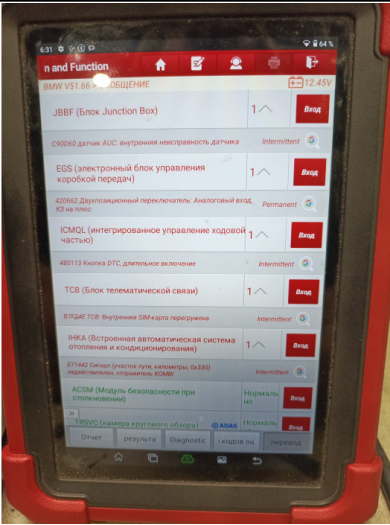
6:31 64 %

n and Function

BMW V51.66 > ОБЩЕНИЕ 12.45V

JBBF (Блок Junction Box) 1 Вход

C90D60 датчик AUC: внутренняя неисправность датчика Intermittent

EGS (электронный блок управления коробкой передач) 1 Вход

420662 Двухпозиционный переключатель: Аналоговый вход, КЗ на плюс Permanent

ICMQL (интегрированное управление ходовой частью) 1 Вход

480113 Кнопка DTC, длительное включение Intermittent

TCB (Блок телематической связи) 1 Вход

B7024E TCB: Внутренняя SIM-карта перегружена Intermittent

IHKA (Встроенная автоматическая система отопления и кондиционирования) 1 Вход

E71442 Сигнал (пройденный путь, километры, 0x330) недействителен, отправитель KOMBI Intermittent

ACSM (Модуль безопасности при столкновении) Нормально Вход

TRSVC (камера кругового обзора) ADAS Нормально

Отчет результ Diagnostic кодов оц перевод